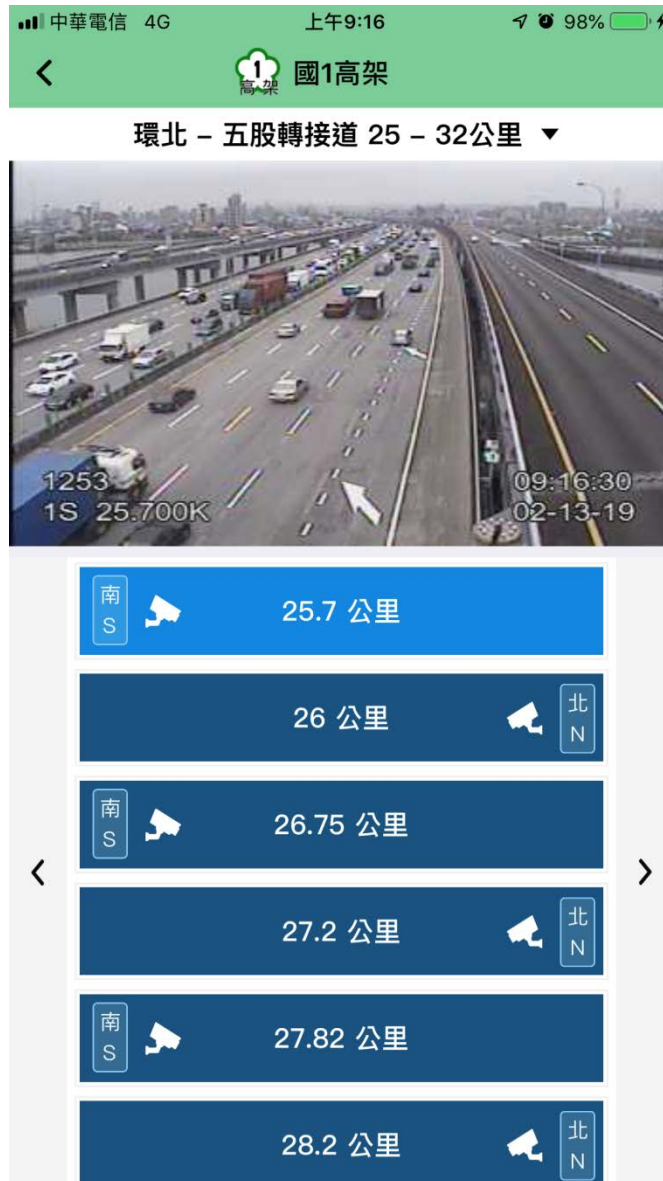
中華電信 4G 上午9:16 98%

<

1 高架 國1高架

環北 – 五股轉接道 25 – 32公里 ▼

1253
1S 25.700K

09:16:30
02-13-19

南 S 25.7 公里

26 公里 北 N

南 S 26.75 公里

<

>

27.2 公里 北 N

南 S 27.82 公里

28.2 公里 北 N